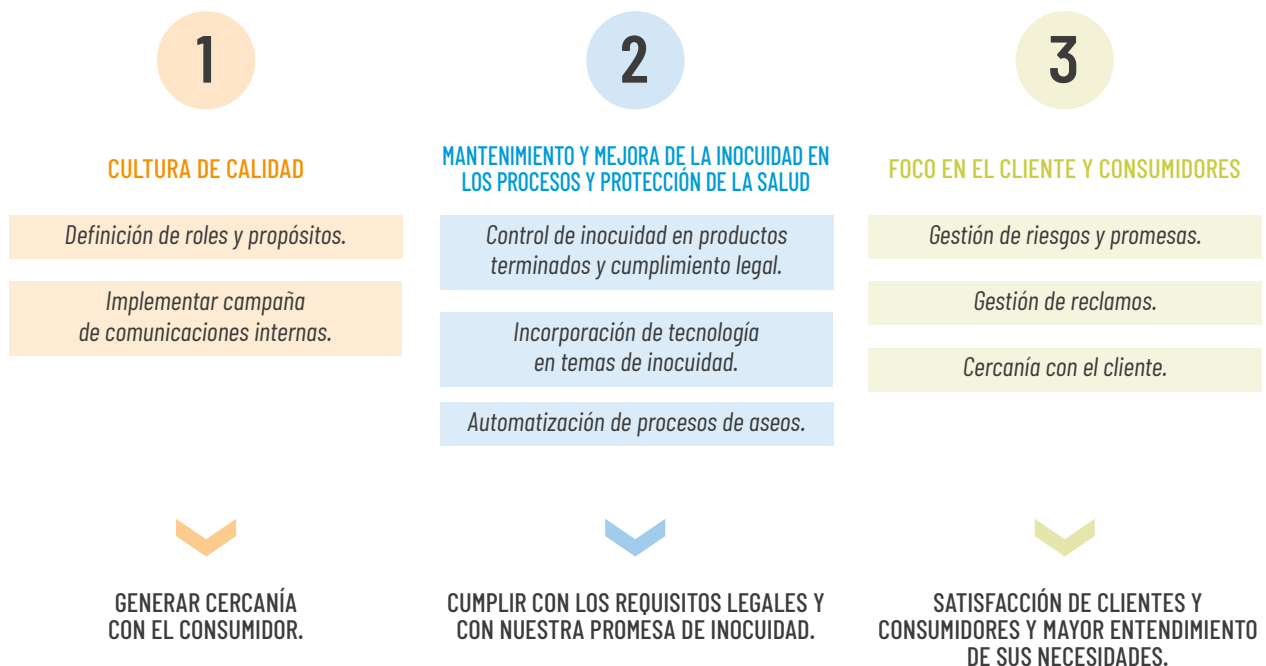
1

CULTURA DE CALIDAD

Definición de roles y propósitos.

Implementar campaña de comunicaciones internas.

GENERAR CERCANÍA CON EL CONSUMIDOR.

2

MANTENIMIENTO Y MEJORA DE LA INOCUIDAD EN LOS PROCESOS Y PROTECCIÓN DE LA SALUD

Control de inocuidad en productos terminados y cumplimiento legal.

Incorporación de tecnología en temas de inocuidad.

Automatización de procesos de aseos.

CUMPLIR CON LOS REQUISITOS LEGALES Y CON NUESTRA PROMESA DE INOCUIDAD.

3

FOCO EN EL CLIENTE Y CONSUMIDORES

Gestión de riesgos y promesas.

Gestión de reclamos.

Cercanía con el cliente.

SATISFACCIÓN DE CLIENTES Y CONSUMIDORES Y MAYOR ENTENDIMIENTO DE SUS NECESIDADES.